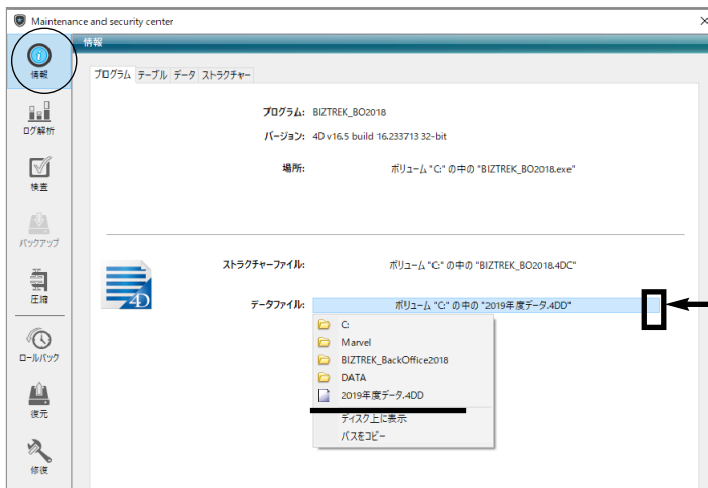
Maintenance and security center

情報

情報

ログ解析

検査

バックアップ

圧縮

ロールバック

復元

修復

プログラム テーブル データ ストラクチャー

プログラム: BIZTREK_BO2018

バージョン: 4D v16.5 build 16.233713 32-bit

場所: ボリューム "C:" の中の "BIZTREK_BO2018.exe"

ストラクチャーファイル: ボリューム "C:" の中の "BIZTREK_BO2018.4DC"

データファイル: ボリューム "C:" の中の "2019年度データ.4DD"

C:
Marvel
BIZTREK_BackOffice2018
DATA
2019年度データ.4DD
ディスク上に表示
パスをコピー